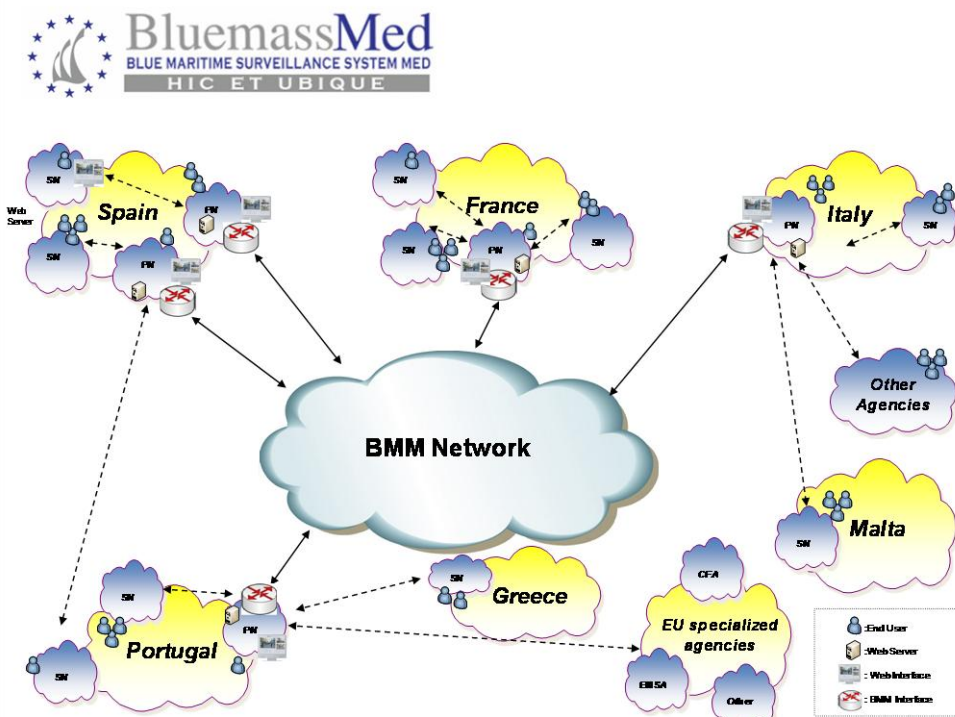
BluemassMed
BLUE MARITIME SURVEILLANCE SYSTEM MED
HIC ET UBIQUE

SN
Web Server
Spain
PN
SN
PN

SN
France
SN
PN
SN

Italy
PN
SN

Other Agencies

BMM Network

Malta
SN

SN
Portugal
PN
SN

SN
Greece

CFA
EU specialized agencies
EMSA
Other

:End User
:Web Server
: Web Interface
: BMM Interface